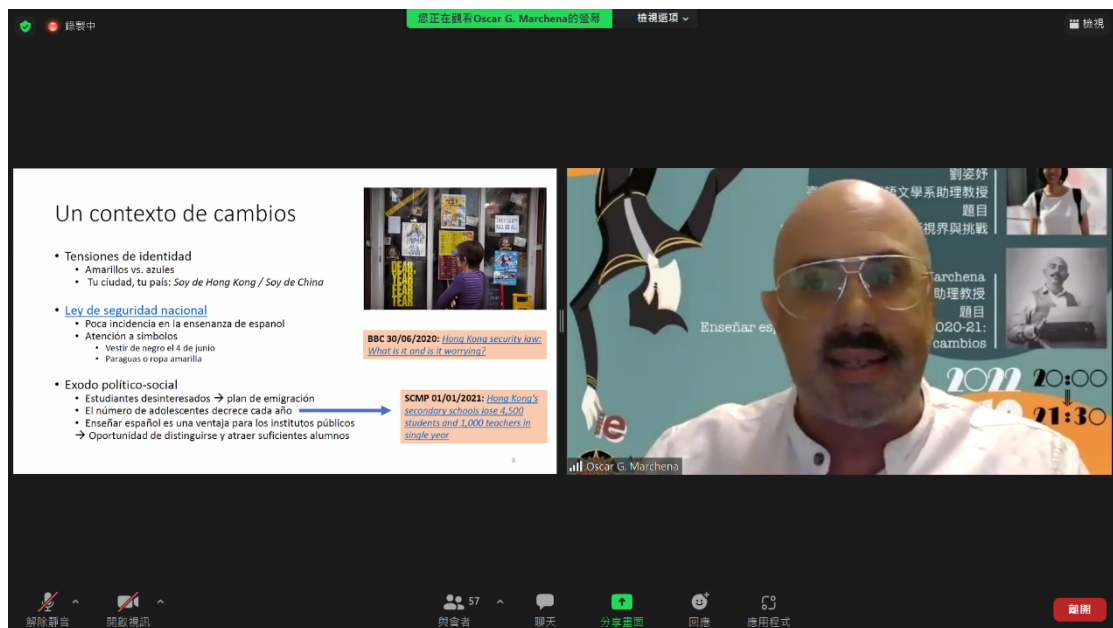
錄製中

您正在觀看Oscar G. Marchena的螢幕

檢視選項

檢視

Un contexto de cambios

• Tensiones de identidad
 • Amarillos vs. azules
 • Tu ciudad, tu país: *Soy de Hong Kong / Soy de China*

• Ley de seguridad nacional
 • Poca incidencia en la ensenanza de espanol
 • Atención a símbolos
 • Vestir de negro el 4 de junio
 • Paraguas o ropa amarilla

• Exodo político-social
 • Estudiantes desinteresados → plan de emigración
 • El número de adolescentes decrece cada año
 • Enseñar español es una ventaja para los institutos públicos
 → Oportunidad de distinguirse y atraer suficientes alumnos

BBC 30/06/2020: Hong Kong security law: What is it and is it worrying?

SCMP 01/01/2021: Hong Kong's secondary schools lose 4,500 students and 1,000 teachers in single year

DEAR FEAR TEAR

劉姿妤
語文學系助理教授
題目
視界與挑戰

Marchena
助理教授
題目
020-21:
cambios

Enseñar es

2022 20:00
21:30

Oscar G. Marchena

解除靜音
開啟視訊
與會者 57
聊天
分享畫面
回應
應用程式
離開